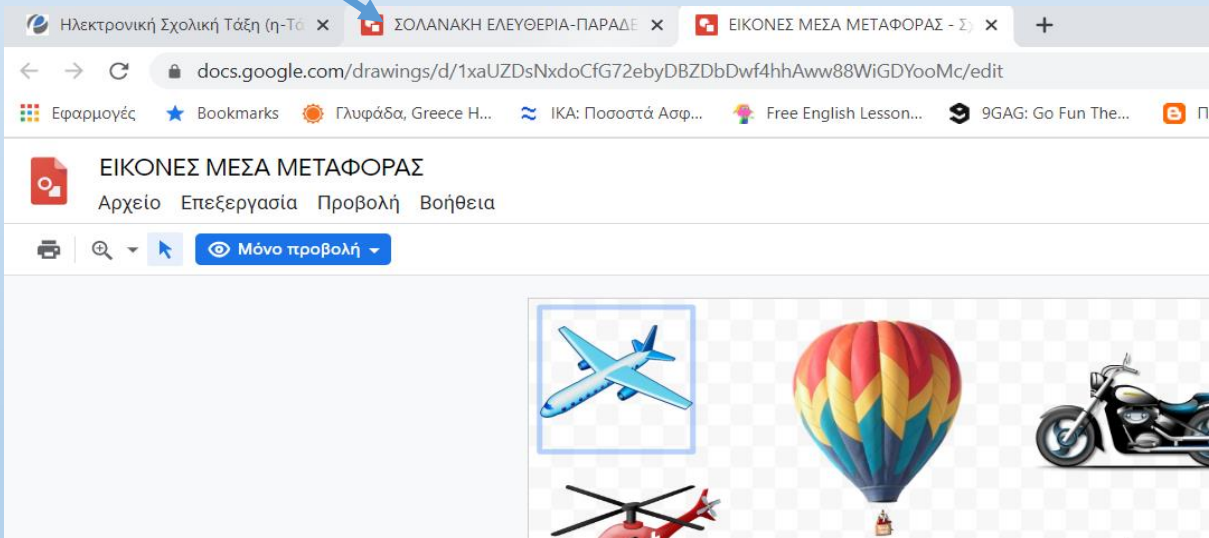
Ηλεκτρονική Σχολική Τάξη (η-Τά ×
ΣΟΛΑΝΑΚΗ ΕΛΕΥΘΕΡΙΑ-ΠΑΡΑΔΕ ×
ΕΙΚΟΝΕΣ ΜΕΣΑ ΜΕΤΑΦΟΡΑΣ - Σχ ×
+

docs.google.com/drawings/d/1xaUZDsNxdoCfG72ebyDBZDbDwf4hhAww88WiGDYooMc/edit

Εφαρμογές
Bookmarks
Γλυφάδα, Greece H...
ΙΚΑ: Ποσοστά Ασφ...
Free English Lesson...
9GAG: Go Fun The...
Π

ΕΙΚΟΝΕΣ ΜΕΣΑ ΜΕΤΑΦΟΡΑΣ
Αρχείο Επεξεργασία Προβολή Βοήθεια

Μόνο προβολή